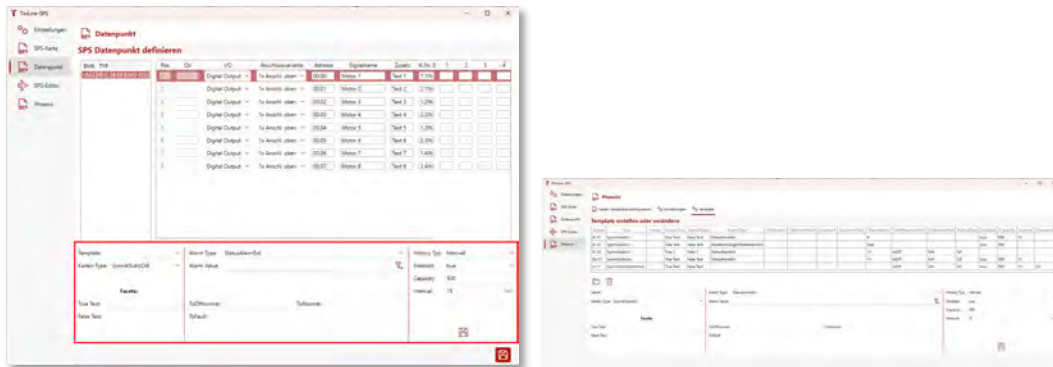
TinLine-SPS

Einstellungen
SPS-Karte
Datenpunkt
SPS-Editor
Prosesis

Datenpunkt

SPS Datenpunkt definieren

| Bmk. | Pos. | Qt | I/O | Anschlussvariante | Adresse | Signalname | Zusatz | Kl.Nr. 0 | 1 | 2 | 3 | 4 |
|---|---|---|---|---|---|---|---|---|---|---|---|---|
| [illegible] | | | Digital Output | 1x Anschl. oben | 00.00 | Motor 1 | Text 1 | 1.1% | | | | |
| | | | Digital Output | 1x Anschl. oben | 00.01 | Motor 2 | Text 2 | 2.1% | | | | |
| | | | Digital Output | 1x Anschl. oben | 00.02 | Motor 3 | Text 3 | 1.0% | | | | |
| | | | Digital Output | 1x Anschl. oben | 00.03 | Motor 4 | Text 4 | 2.0% | | | | |
| | | | Digital Output | 1x Anschl. oben | 00.04 | Motor 5 | Text 5 | 1.0% | | | | |
| | | | Digital Output | 1x Anschl. oben | 00.05 | Motor 6 | Text 6 | 2.0% | | | | |
| | | | Digital Output | 1x Anschl. oben | 00.06 | Motor 7 | Text 7 | 1.4% | | | | |
| | | | Digital Output | 1x Anschl. oben | 00.07 | Motor 8 | Text 8 | 2.4% | | | | |

Template
Kanten Type: Schnittstelle

Alarm Type: StatusAlarmEvt
Alarm Value

History Typ: Intervall
Enabled: true
Capacity: 500
Interval: 15

Facetts
True Text
False Text

ToOffNummer:
ToNummer:
Default:

Prosesis
Karten Variablen konfigurieren | Einstellungen | Template

Template erstellen oder veränderen

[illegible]